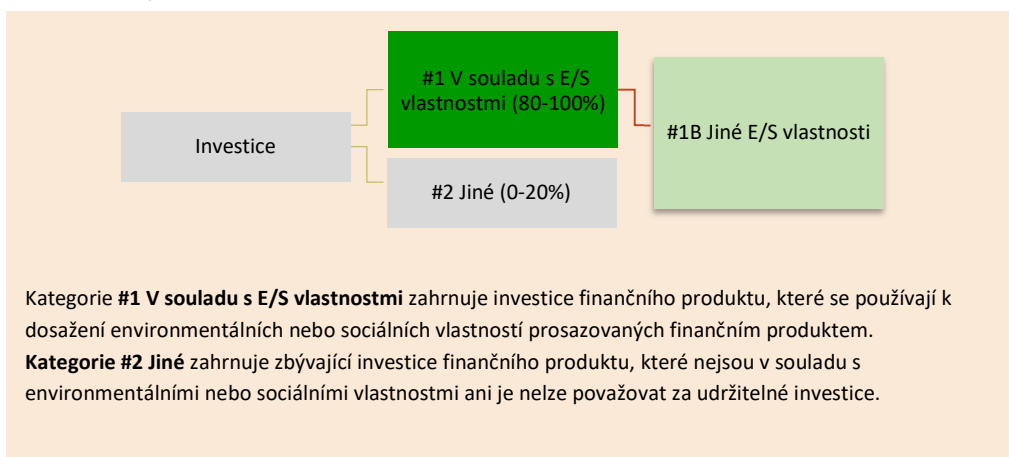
Investice

#1 V souladu s E/S vlastnostmi (80-100%)

#2 Jiné (0-20%)

#1B Jiné E/S vlastnosti

Kategorie **#1 V souladu s E/S vlastnostmi** zahrnuje investice finančního produktu, které se používají k dosažení environmentálních nebo sociálních vlastností prosazovaných finančním produktem.
**Kategorie #2 Jiné** zahrnuje zbývající investice finančního produktu, které nejsou v souladu s environmentálními nebo sociálními vlastnostmi ani je nelze považovat za udržitelné investice.